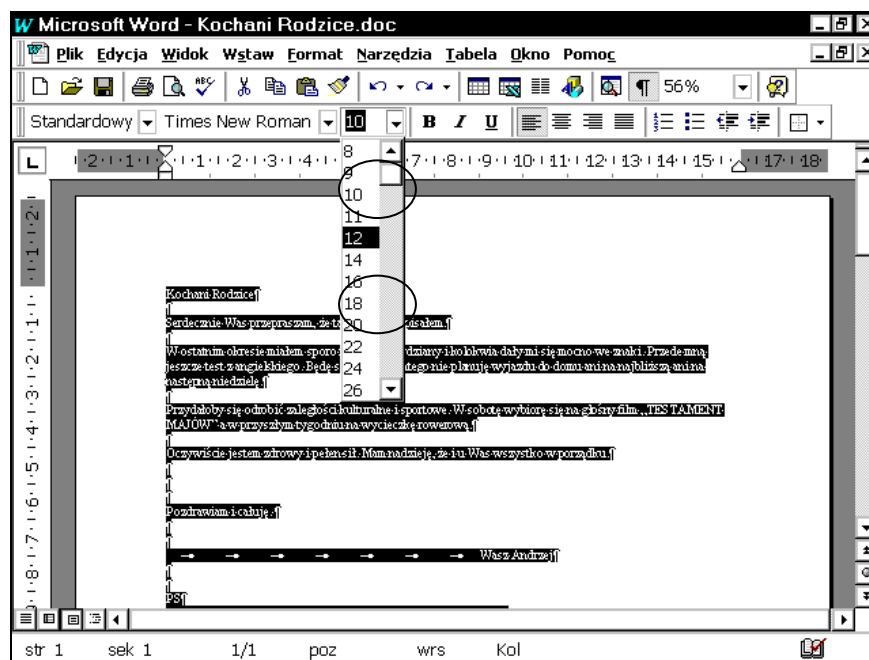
Microsoft Word - Kochani Rodzice.doc

Plik Edycja Widok Wstaw Format Narzędzia Tabela Okno Pomoc

56%

Standardowy Times New Roman 10 B I U

8
9
10
11
12
14
16
18
20
22
24
26

Kochani Rodzice¶

Serdecznie Was przepraszam, że t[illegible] pisałem.¶

W ostatnim okresie miałem sporo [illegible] dziany i kolokwia dały mi się mocno we znaki. Przede mną jeszcze test z angielskiego. Będę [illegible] tego nie planuję wyjazdu do domu ani na najbliższą ani na następną niedzielę.¶

Przydałoby się odrobić zaległości kulturalne i sportowe. W sobotę wybiorę się na głośny film „TESTAMENT MAJOW" a w przyszłym tygodniu na wycieczkę rowerową.¶

Oczywiście jestem zdrowy i pełen sił. Mam nadzieję, że i u Was wszystko w porządku.¶

Pozdrawiam i całuję.¶

Wasz Andrzej¶

PS¶

str 1 sek 1 1/1 poz wrs Kol